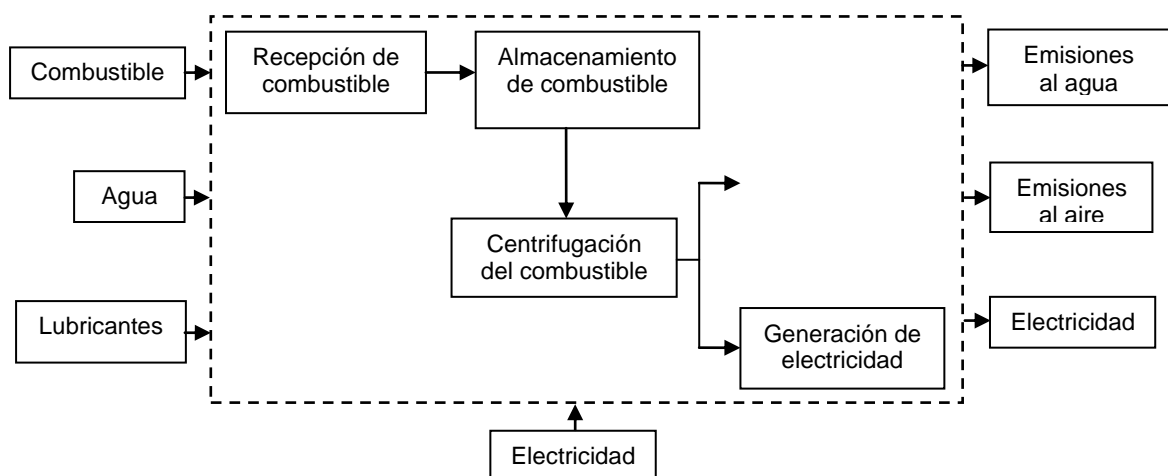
Combustible

Agua

Lubricantes

Recepción de combustible

Almacenamiento de combustible

Centrifugación del combustible

Generación de electricidad

Emisiones al agua

Emisiones al aire

Electricidad

Electricidad